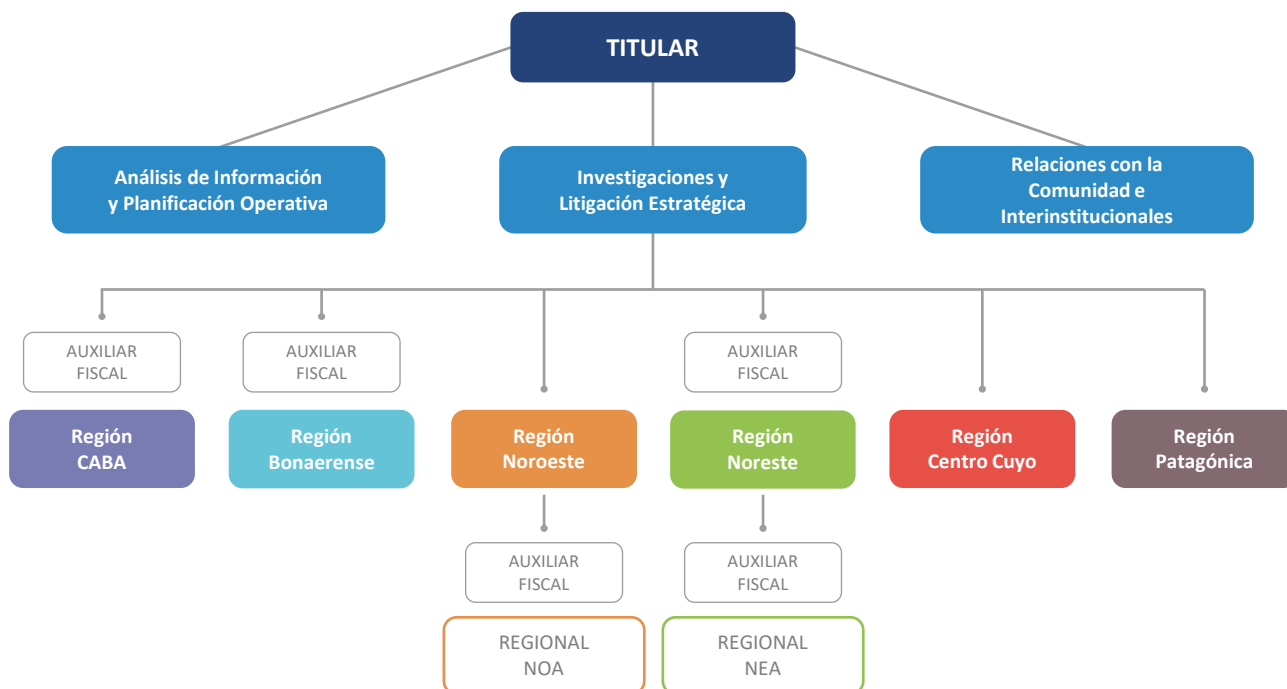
TITULAR

Análisis de Información y Planificación Operativa

Investigaciones y Litigación Estratégica

Relaciones con la Comunidad e Interinstitucionales

AUXILIAR FISCAL

Región CABA

AUXILIAR FISCAL

Región Bonaerense

Región Noroeste

AUXILIAR FISCAL

REGIONAL NOA

AUXILIAR FISCAL

Región Noreste

AUXILIAR FISCAL

REGIONAL NEA

Región Centro Cuyo

Región Patagónica